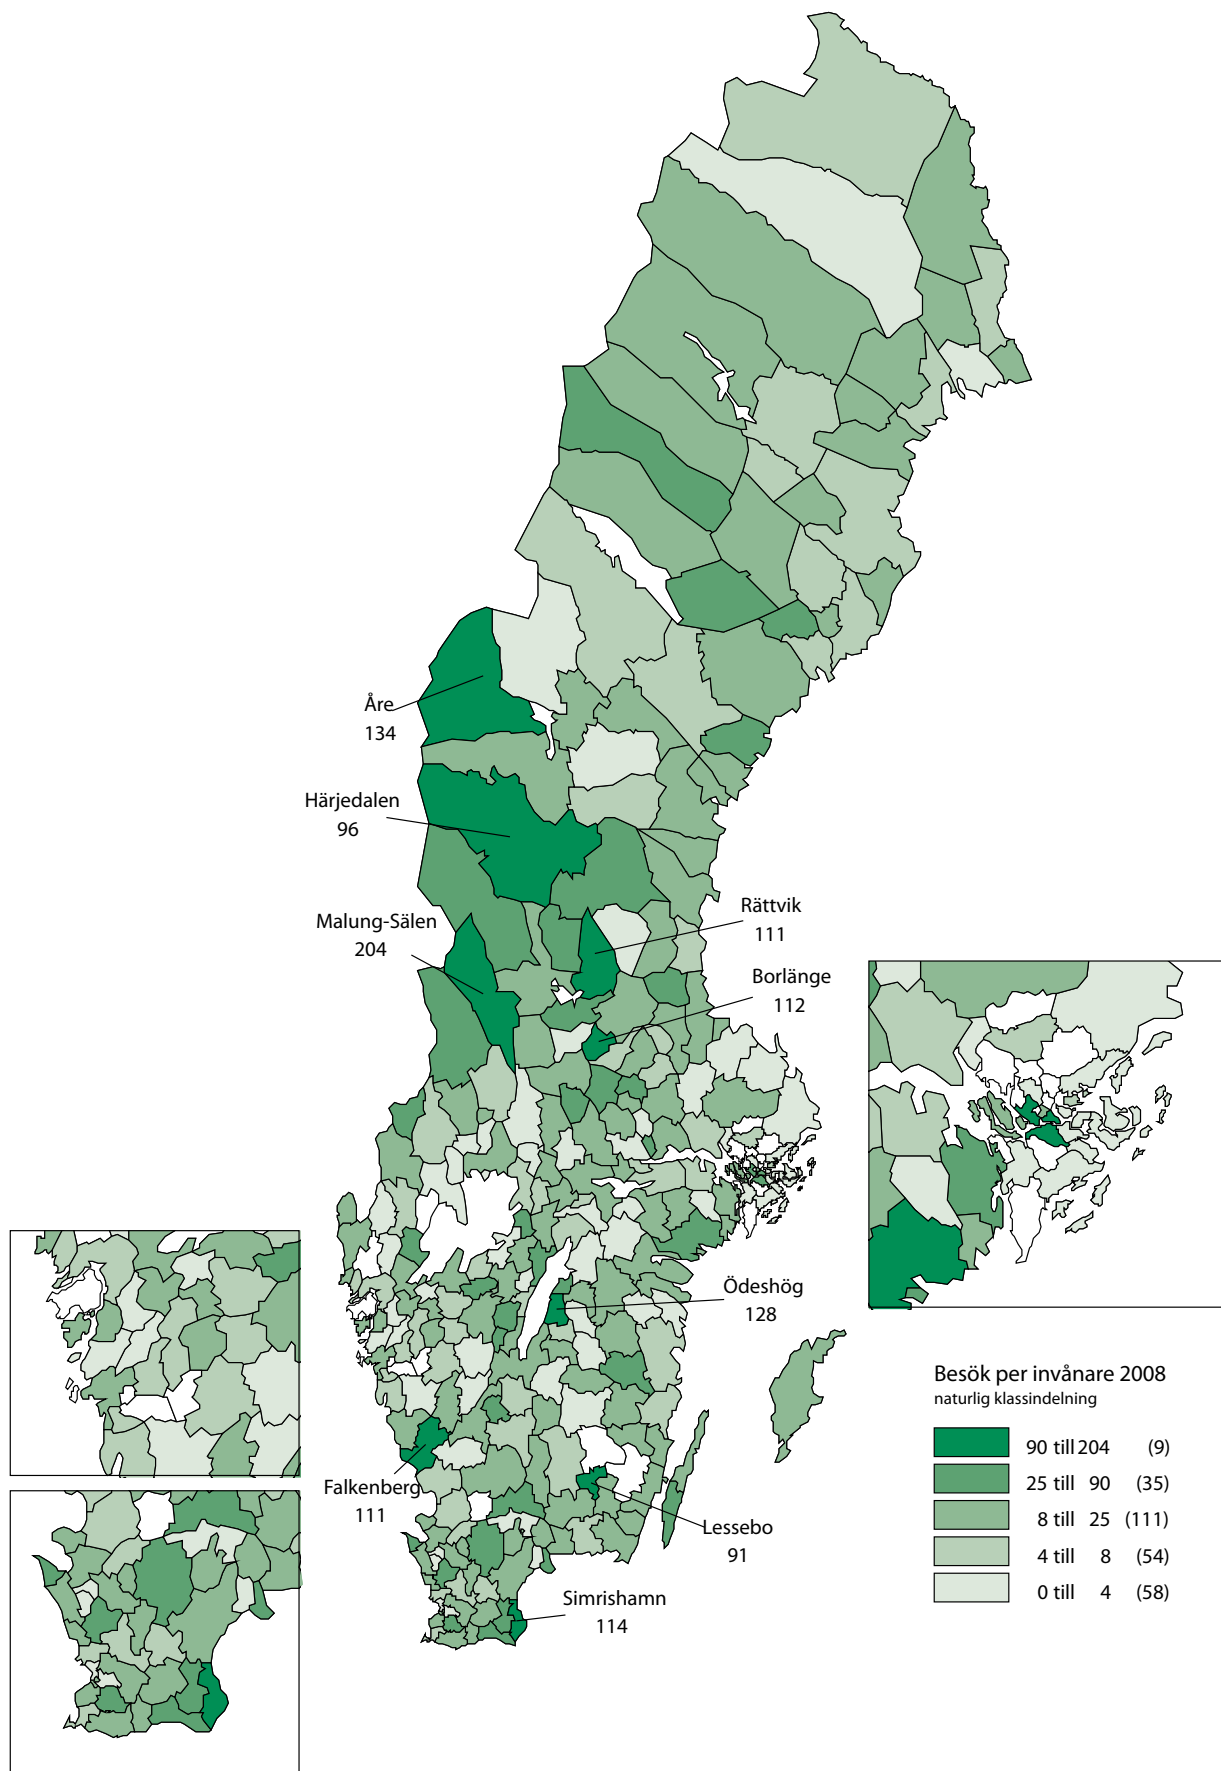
Åre
134

Härjedalen
96

Malung-Sälen
204

Rättvik
111

Borlänge
112

Ödeshög
128

Falkenberg
111

Lessebo
91

Simrishamn
114

Besök per invånare 2008
naturlig klassindelning

| | | |
|---|---|---|
| | 90 till 204 | (9) |
| | 25 till 90 | (35) |
| | 8 till 25 | (111) |
| | 4 till 8 | (54) |
| | 0 till 4 | (58) |